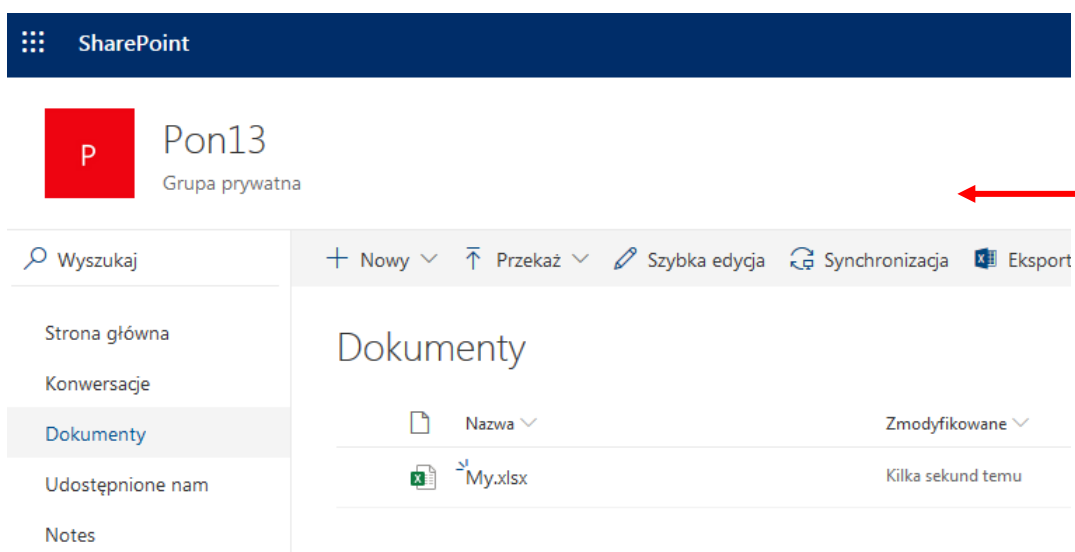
SharePoint

P

Pon13

Grupa prywatna

Wyszukaj

+ Nowy Przekaż Szybka edycja Synchronizacja Eksport

Strona główna

Konwersacje

Dokumenty

Udostępnione nam

Notes

Dokumenty

| | Nazwa | Zmodyfikowane |
|---|---|---|
| | My.xlsx | Kilka sekund temu |